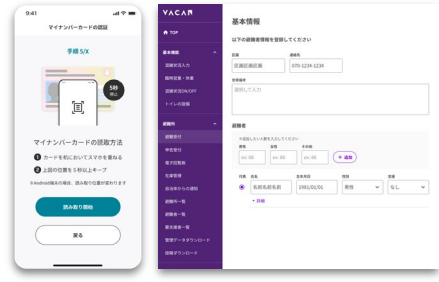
9:41

マイナンバーカードの認証

手順 5/X

5秒 静止

マイナンバーカードの読取方法

1 カードを机においてスマホを重ねる

2 上図の位置を5秒以上キープ

※Android端末の場合、読み取り位置が変わります

読み取り開始

戻る

VACAN

TOP

基本機能

店舗状況入力

臨時休業・休業

混雑状況ON/OFF

トイレの情報

避難所

避難受付

帰宅受付

電子記帳簿

在庫管理

自治体からの通知

避難所一覧

避難者一覧

緊急連絡一覧

管理データダウンロード

避難所ダウンロード

基本情報

以下の避難者情報を登録してください

区画

区画区画区画

連絡先

070-1234-1234

世帯備考

選択して入力

避難者

不足しない人数を入力してください

男性

ex: 00

女性

ex: 00

その他

ex: 00

+ 追加

代表 氏名

名前名前名前

生年月日

1981/01/01

性別

男性

要配

なし

+ 詳細